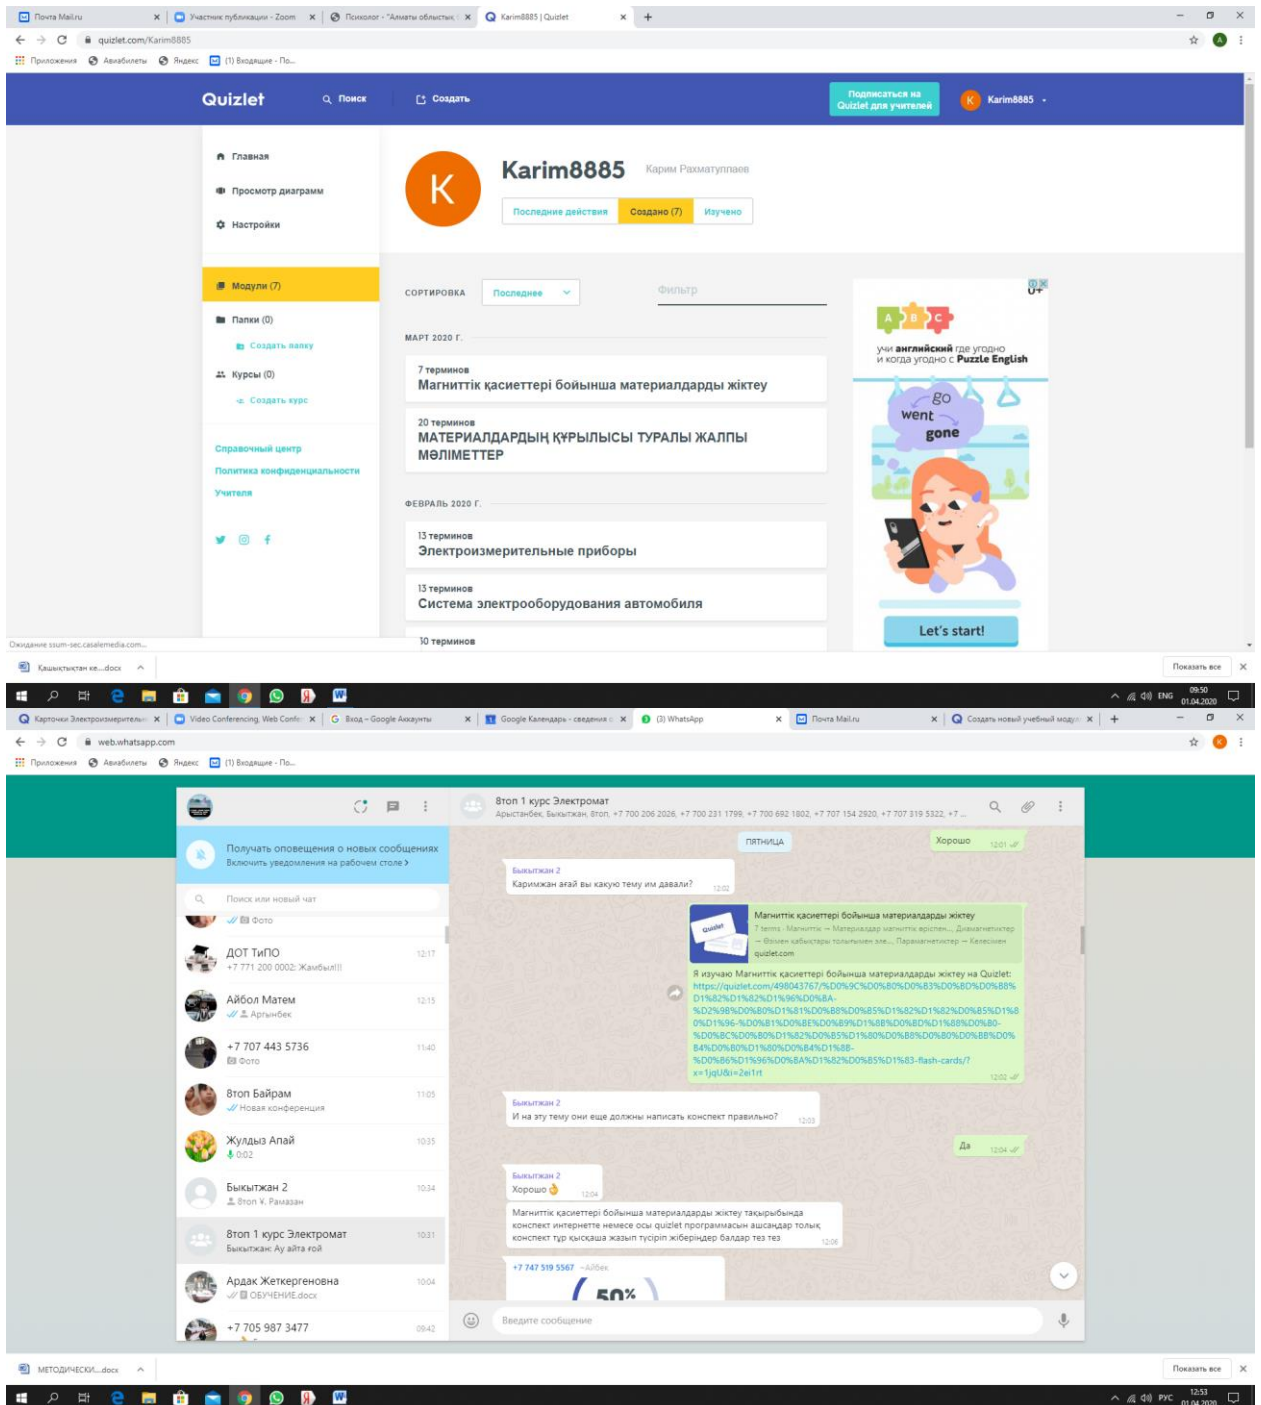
Почта Mail.ru | Участник публикации - Zoom | Психолог - "Алматы облыстық | Karim8885 | Quizlet

quizlet.com/Karim8885

Приложения | Авиабилеты | Яндекс | (1) Входящие - По...

Quizlet | Поиск | Создать | Подписаться на Quizlet для учителей | Karim8885

Главная
Просмотр диаграмм
Настройки

Модули (7)
Папки (0)
Создать папку
Курсы (0)
Создать курс

Справочный центр
Политика конфиденциальности
Учителя

Karim8885 Карим Рахматуллаев

Последние действия | Создано (7) | Изучено

СОРТИРОВКА Последнее | Фильтр

МАРТ 2020 Г.

7 терминов
Магниттік қасиеттері бойынша материалдарды жіктеу

20 терминов
МАТЕРИАЛДАРДЫҢ ҚҰРЫЛЫСЫ ТУРАЛЫ ЖАЛПЫ МӘЛІМЕТТЕР

ФЕВРАЛЬ 2020 Г.

13 терминов
Электроизмерительные приборы

13 терминов
Система электрооборудования автомобиля

10 терминов

учи английский где угодно и когда угодно с Puzzle English
go went gone
Let's start!

Ожидание ssum-sec.casalemedia.com...

Кашықтықтан ке....docx | Показать все

ENG 09:50 01.04.2020

Карточки Электроизмерительн | Video Conferencing, Web Confe | Вход – Google Аккаунты | Google Календарь - сведения | (3) WhatsApp | Почта Mail.ru | Создать новый учебный модул

web.whatsapp.com

Приложения | Авиабилеты | Яндекс | (1) Входящие - По...

Получать оповещения о новых сообщениях
Включить уведомления на рабочем столе >

Поиск или новый чат

Фото
ДОТ ТиПО 12:17
+7 771 200 0002: Жамбыл!!!
Айбол Матем 12:15
Арғынбек
+7 707 443 5736 11:40
Фото
8топ Байрам 11:05
Новая конференция
Жұлдыз Апай 10:35
0:02
Быкытжан 2 10:34
8топ ¥. Рамазан
8топ 1 курс Электромат 10:31
Быкытжан: Ау айта ғой
Ардак Жеткергеновна 10:04
ОБУЧЕНИЕ.docx
+7 705 987 3477 09:42

8топ 1 курс Электромат
Арыстанбек, Быкытжан, 8топ, +7 700 206 2026, +7 700 231 1799, +7 700 692 1802, +7 707 154 2920, +7 707 319 5322, +7 ...

ПЯТНИЦА
Хорошо 12:01
Быкытжан 2
Каримжан ағай вы какую тему им давали? 12:02
Магниттік қасиеттері бойынша материалдарды жіктеу
7 terms · Магниттік → Материалдар магниттік өрісген... Диамагнетиктер → Өзінен қабықтары толығымен әле... Парамагнетиктер → Келесінен
quizlet.com
Я изучаю Магниттік қасиеттері бойынша материалдарды жіктеу на Quizlet: https://quizlet.com/498043767/%D0%9C%D0%B0%D0%B3%D0%BD%D0%B8%D1%82%D1%82%D1%96%D0%BA-%D2%9B%D0%B0%D1%81%D0%B8%D0%B5%D1%82%D1%82%D0%B5%D1%80%D1%96-%D0%B1%D0%BE%D0%B9%D1%8B%D0%BD%D1%88%D0%B0-%D0%BC%D0%B0%D1%82%D0%B5%D1%80%D0%B8%D0%B0%D0%BB%D0%B4%D0%B0%D1%80%D0%B4%D1%8B-%D0%B6%D1%96%D0%BA%D1%82%D0%B5%D1%83-flash-cards/?x=1jqU&i=2ei1rt 12:02
Быкытжан 2
И на эту тему они еще должны написать конспект правильно? 12:03
Да 12:04
Быкытжан 2
Хорошо 12:04
Магниттік қасиеттері бойынша материалдарды жіктеу тақырыбында конспект интернетте немесе осы quizlet программасын ашсандар толық конспект тур қысқаша жазып түсірін жіберіңдер балдар тез тез 12:06
+7 747 519 5567 ~Айбек
50%

Введите сообщение

МЕТОДИЧЕСКИ....docx | Показать все

РУС 12:53 01.04.2020